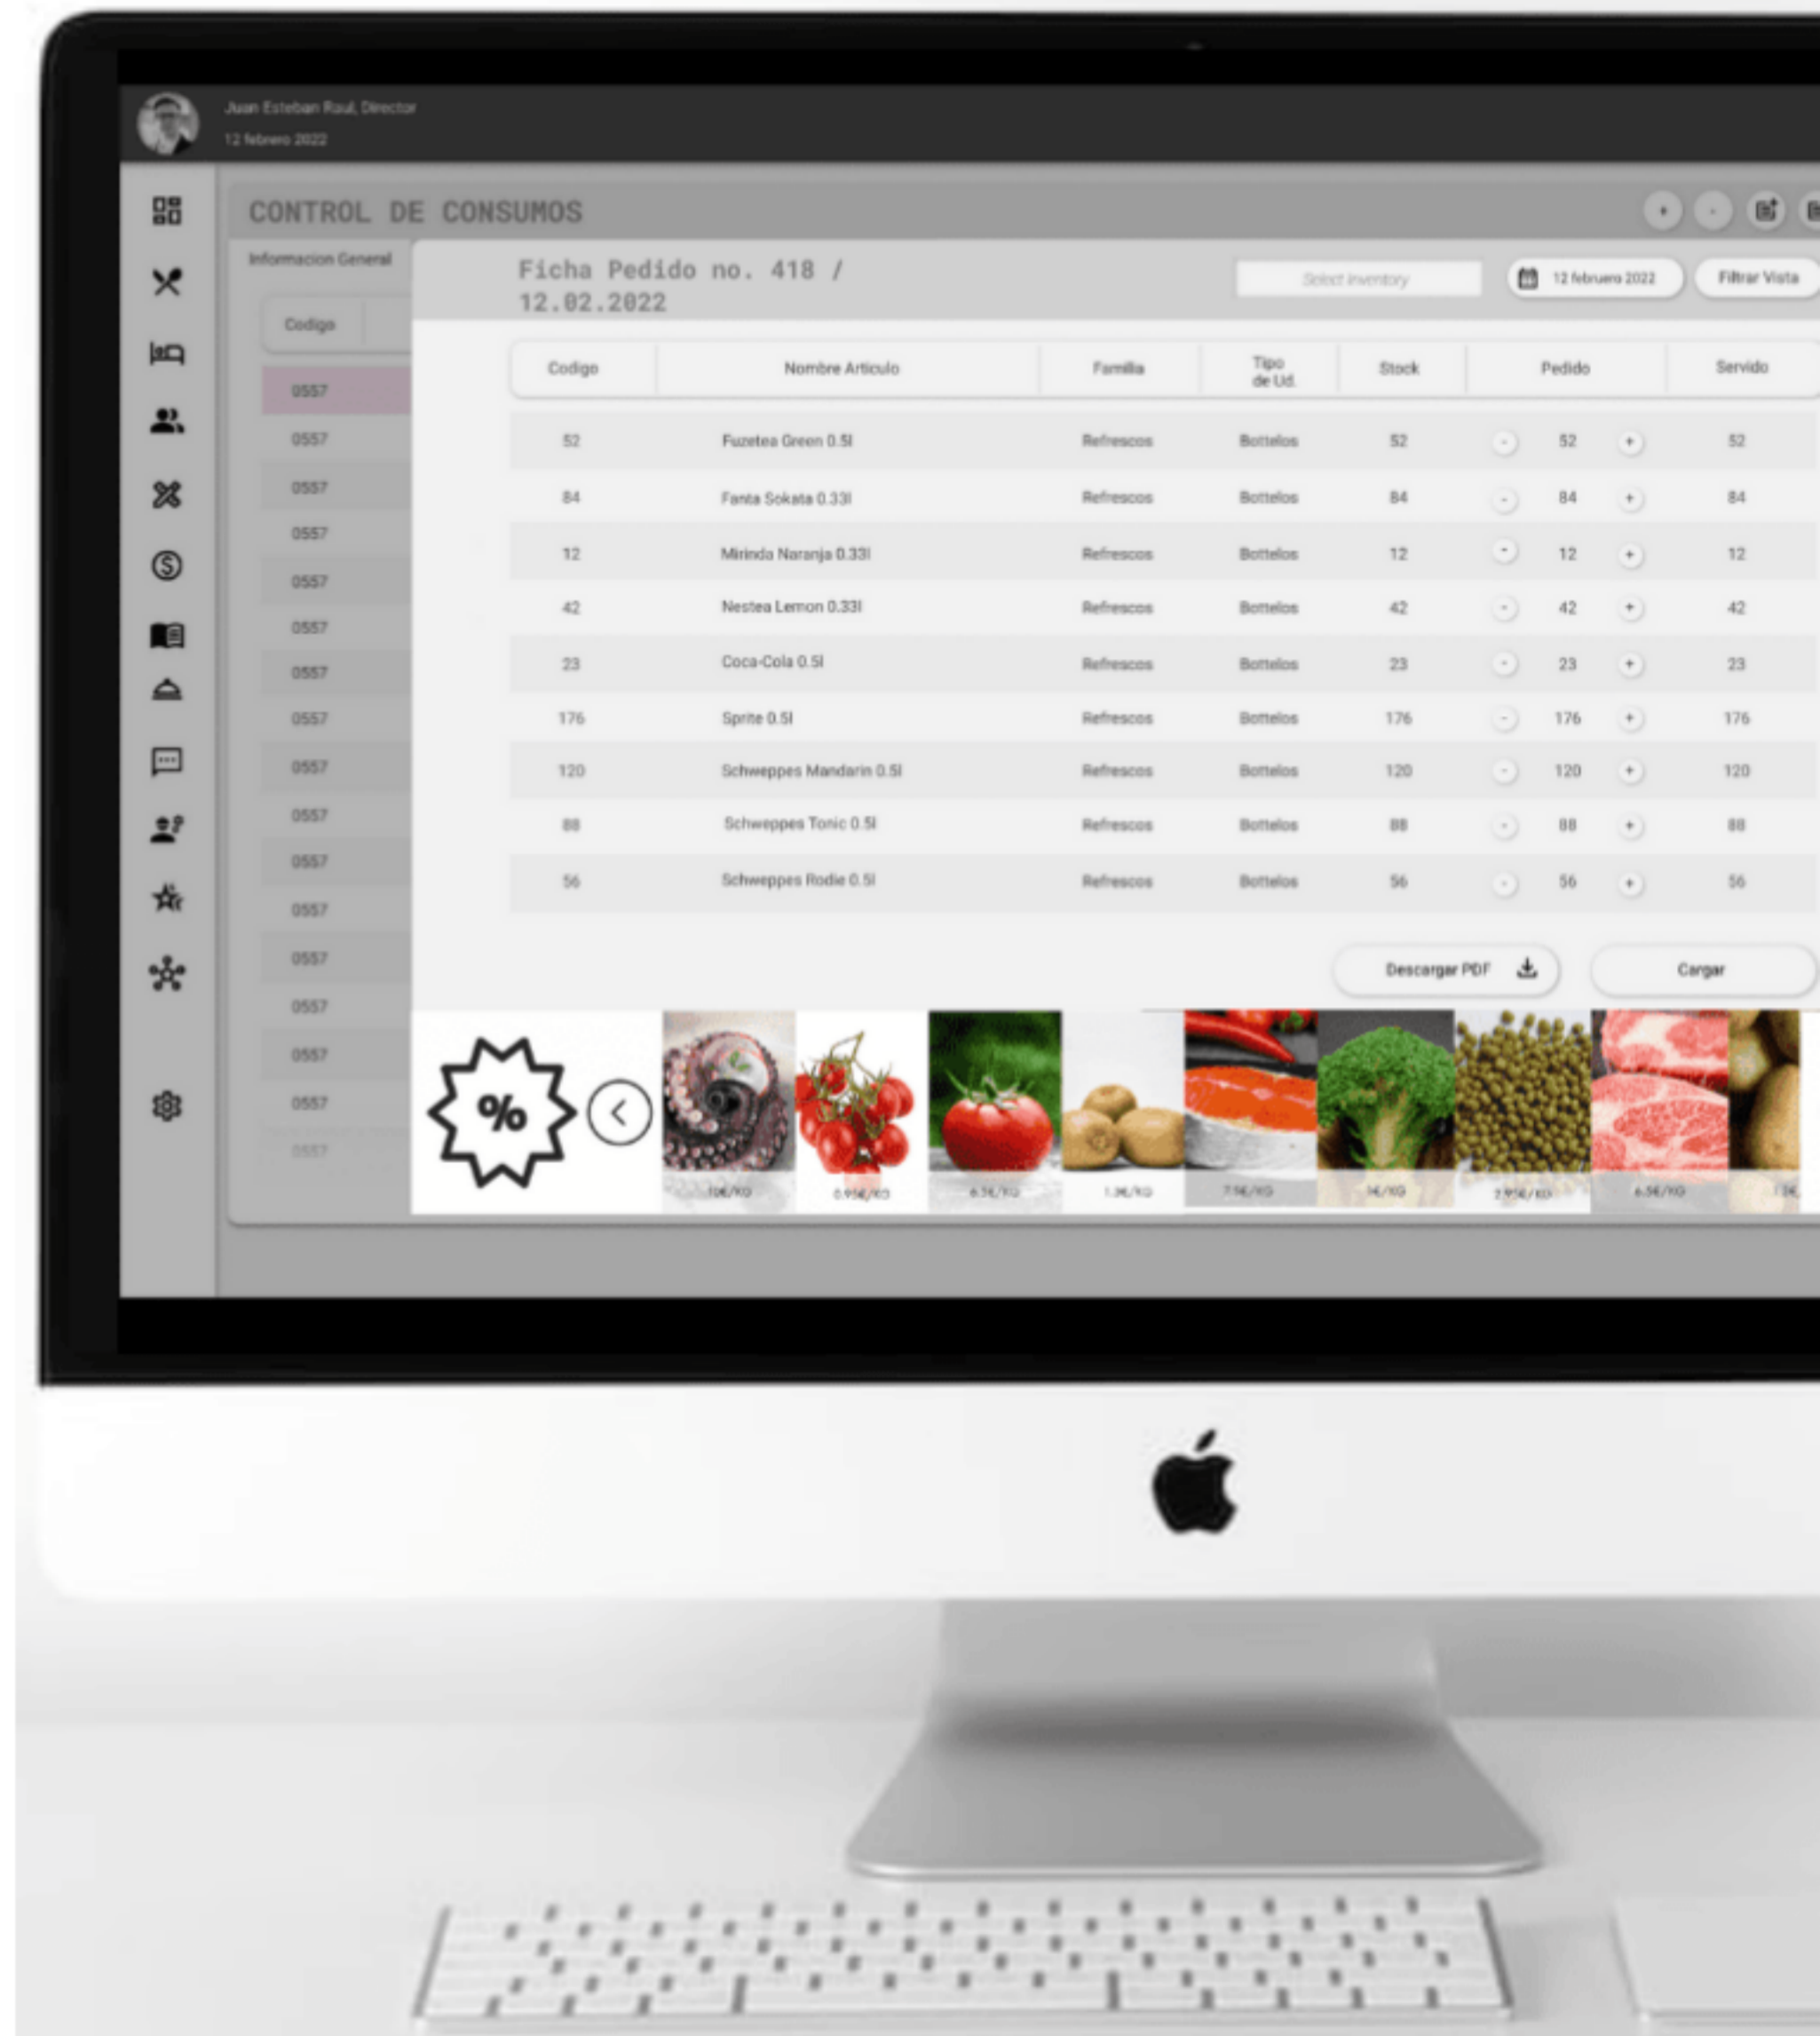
Juan Esteban Raul, Director
12 febrero 2022

CONTROL DE CONSUMOS

Informacion General

Codigo

0557
0557
0557
0557
0557
0557
0557
0557
0557
0557
0557
0557
0557
0557
0557
0557

Ficha Pedido no. 418 / 12.02.2022

Select inventory

12 febrero 2022

Filtrar Vista

| Codigo | Nombre Articulo | Familia | Tipo de Ud. | Stock | Pedido | Servido |
|---|---|---|---|---|---|---|
| 52 | Fuzetea Green 0.5l | Refrescos | Bottelos | 52 | - 52 + | 52 |
| 84 | Fanta Sokata 0.33l | Refrescos | Bottelos | 84 | - 84 + | 84 |
| 12 | Mirinda Naranja 0.33l | Refrescos | Bottelos | 12 | - 12 + | 12 |
| 42 | Nestea Lemon 0.33l | Refrescos | Bottelos | 42 | - 42 + | 42 |
| 23 | Coca-Cola 0.5l | Refrescos | Bottelos | 23 | - 23 + | 23 |
| 176 | Sprite 0.5l | Refrescos | Bottelos | 176 | - 176 + | 176 |
| 120 | Schweppes Mandarin 0.5l | Refrescos | Bottelos | 120 | - 120 + | 120 |
| 88 | Schweppes Tonic 0.5l | Refrescos | Bottelos | 88 | - 88 + | 88 |
| 56 | Schweppes Rodie 0.5l | Refrescos | Bottelos | 56 | - 56 + | 56 |

Descargar PDF

Cargar

%

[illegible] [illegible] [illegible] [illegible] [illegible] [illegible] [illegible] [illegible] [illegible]